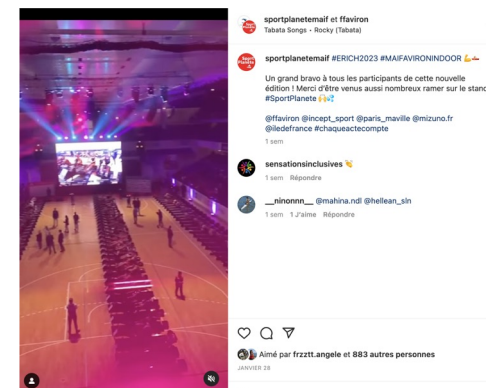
sportplanetemaif et ffaviron
Tabata Songs • Rocky (Tabata)

sportplanetemaif #ERICH2023 #MAIFAVIRONINDOOR 💪🚣

Un grand bravo à tous les participants de cette nouvelle édition ! Merci d'être venus aussi nombreux ramer sur le stand #SportPlanete 🙌💦

@ffaviron @incept_sport @paris_maville @mizuno.fr @iledefrance #chaqueactecompte

1 sem

sensationsinclusives 👏

1 sem Répondre

__ninonnn__ @mahina.ndl @hellean_sln

1 sem 1 J'aime Répondre

Aimé par frzztt.angele et 883 autres personnes

JANVIER 28